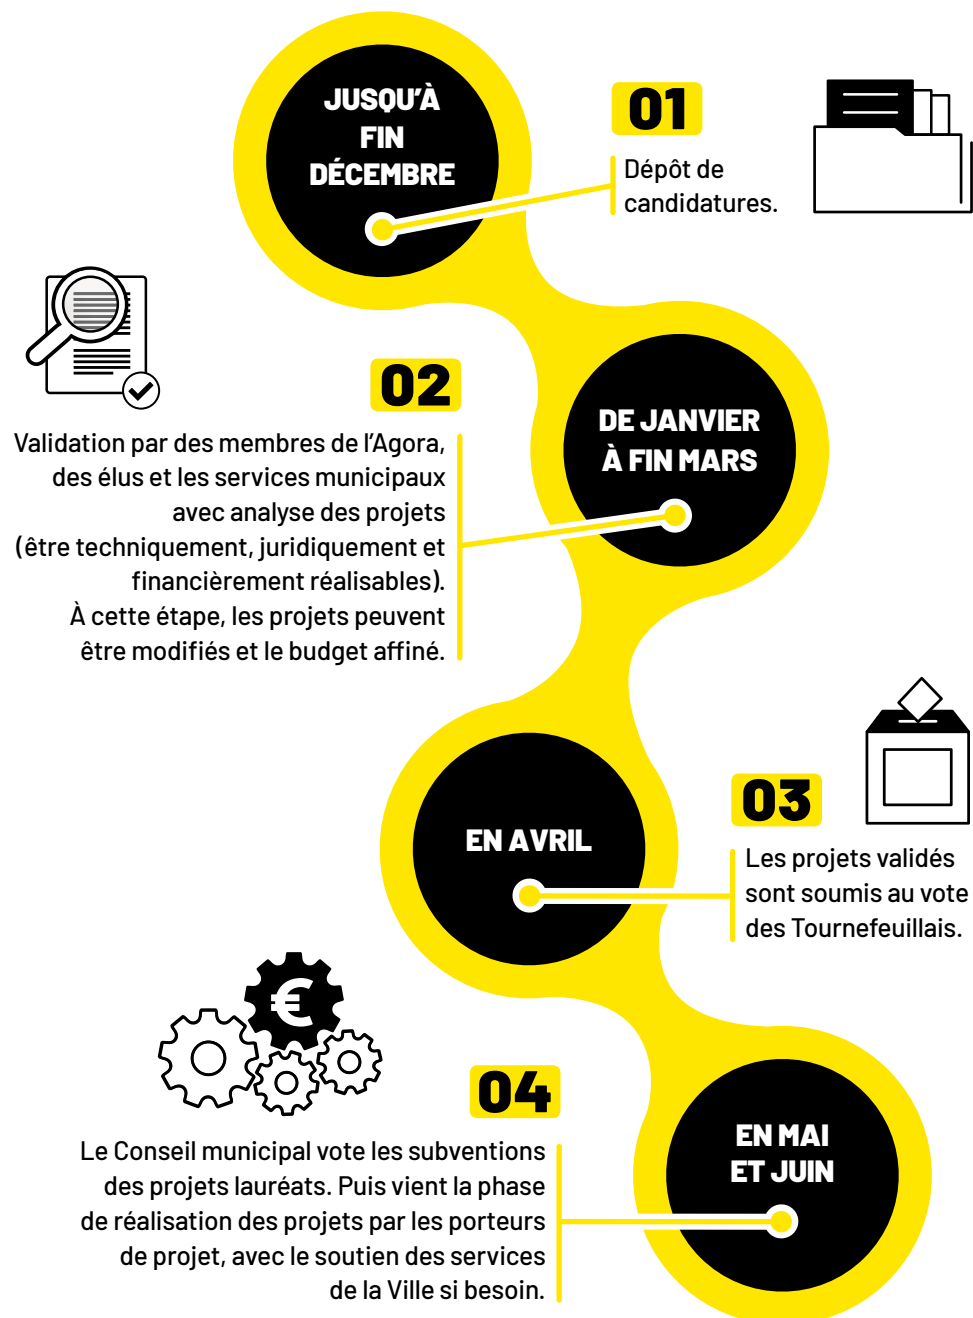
JUSQU'À FIN DÉCEMBRE

01

Dépôt de candidatures.

02

DE JANVIER À FIN MARS

Validation par des membres de l'Agora, des élus et les services municipaux avec analyse des projets (être techniquement, juridiquement et financièrement réalisables). À cette étape, les projets peuvent être modifiés et le budget affiné.

EN AVRIL

03

Les projets validés sont soumis au vote des Tournefeuillais.

€

04

EN MAI ET JUIN

Le Conseil municipal vote les subventions des projets lauréats. Puis vient la phase de réalisation des projets par les porteurs de projet, avec le soutien des services de la Ville si besoin.